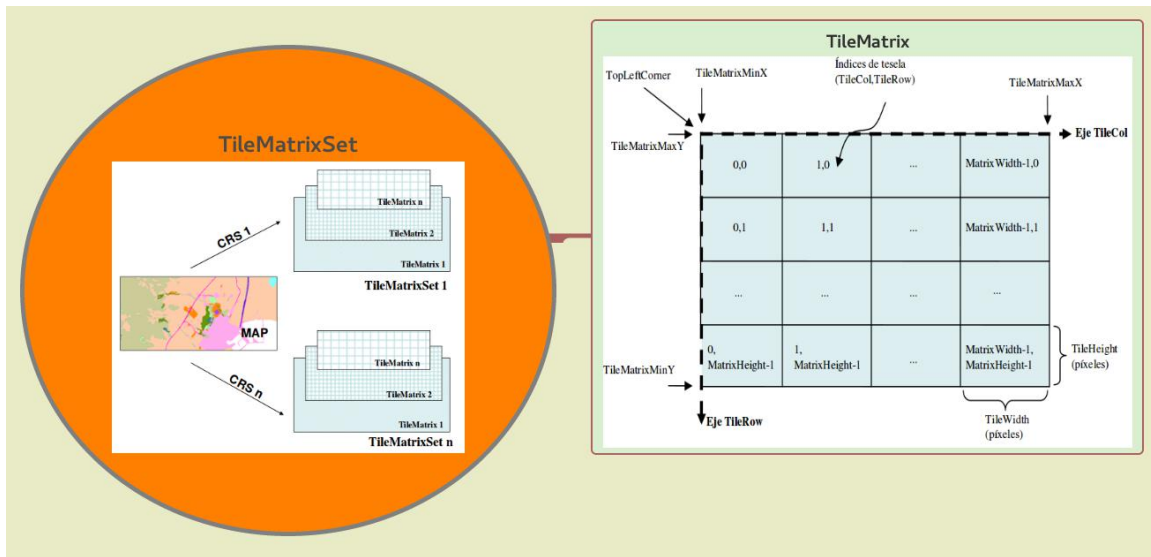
TileMatrixSet

TileMatrix n
TileMatrix 2
TileMatrix 1
CRS 1
TileMatrixSet 1

MAP

TileMatrix n
TileMatrix 2
TileMatrix 1
CRS n
TileMatrixSet n

TileMatrix

TopLeftCorner
TileMatrixMinX
Índices de tesela (TileCol,TileRow)
TileMatrixMaxX
TileMatrixMaxY
Eje TileCol

| 0,0 | 1,0 | ... | MatrixWidth-1,0 |
|---|---|---|---|
| 0,1 | 1,1 | ... | MatrixWidth-1,1 |
| ... | ... | ... | ... |
| 0, MatrixHeight-1 | 1, MatrixHeight-1 | ... | MatrixWidth-1, MatrixHeight-1 |

TileMatrixMinY
TileHeight (píxeles)
Eje TileRow
TileWidth (píxeles)